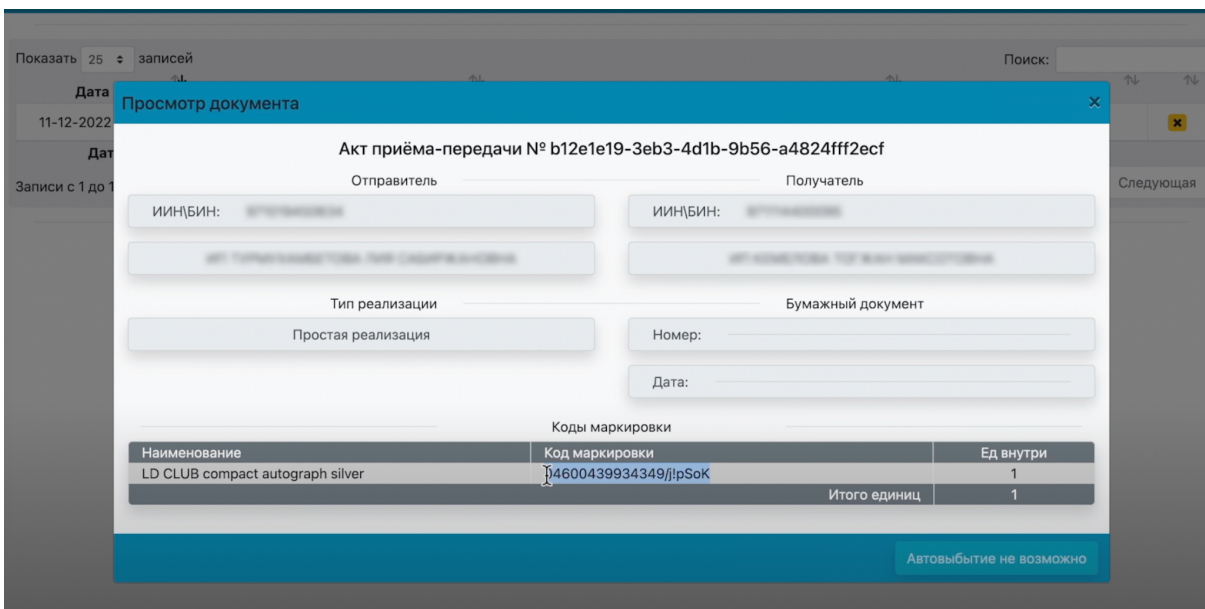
Показать 25 записей

Поиск:

Дата

11-12-2022

Дат

Записи с 1 до 1

Следующая

Просмотр документа

×

Акт приёма-передачи № b12e1e19-3eb3-4d1b-9b56-a4824fff2ecf

Отправитель

ИИН\БИН: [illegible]

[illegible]

Получатель

ИИН\БИН: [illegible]

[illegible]

Тип реализации

Простая реализация

Бумажный документ

Номер:

Дата:

Коды маркировки

| Наименование | Код маркировки | Ед внутри |
|---|---|---|
| LD CLUB compact autograph silver | 04600439934349/j!pSoK | 1 |
| | Итого единиц | 1 |

Автовыбытие не возможно